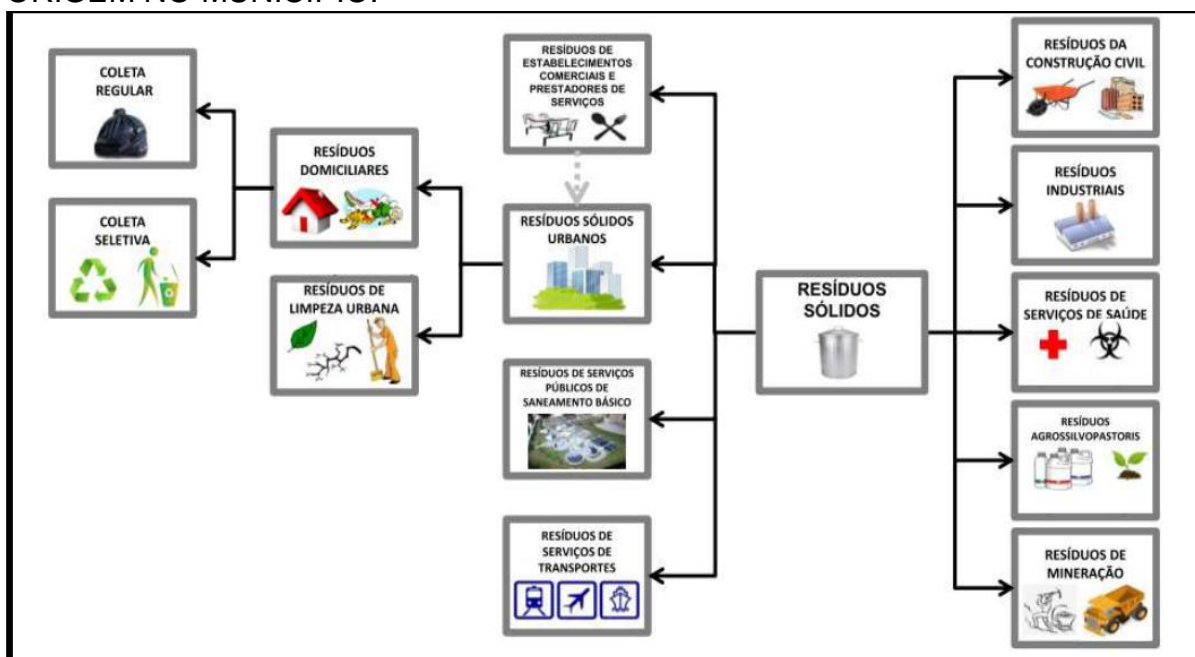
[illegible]

RESÍDUOS SÓLIDOS

RESÍDUOS DE ESTABELECIMENTOS COMERCIAIS E PRESTADORES DE SERVIÇOS

RESÍDUOS SÓLIDOS URBANOS

RESÍDUOS DOMICILIARES

COLETA REGULAR

COLETA SELETIVA

RESÍDUOS DE LIMPEZA URBANA

RESÍDUOS DE SERVIÇOS PÚBLICOS DE SANEAMENTO BÁSICO

RESÍDUOS DE SERVIÇOS DE TRANSPORTES

RESÍDUOS DA CONSTRUÇÃO CIVIL

RESÍDUOS INDUSTRIAIS

RESÍDUOS DE SERVIÇOS DE SAÚDE

RESÍDUOS AGROSSILVOPASTORIS

RESÍDUOS DE MINERAÇÃO